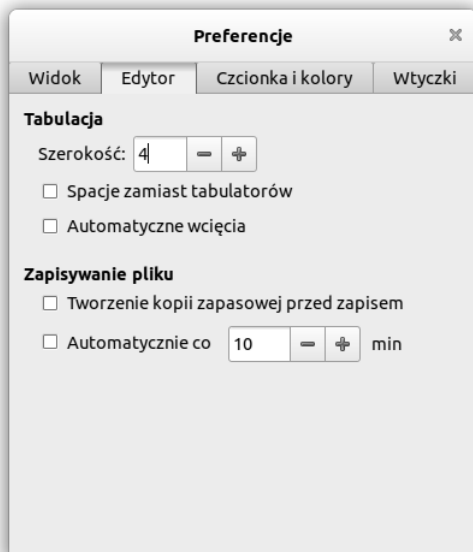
Preferencje

Widok | Edytor | Czcionka i kolory | Wtyczki

Tabulacja

Szerokość: 4 − +

☐ Spacje zamiast tabulatorów

☐ Automatyczne wcięcia

Zapisywanie pliku

☐ Tworzenie kopii zapasowej przed zapisem

☐ Automatycznie co 10 − + min